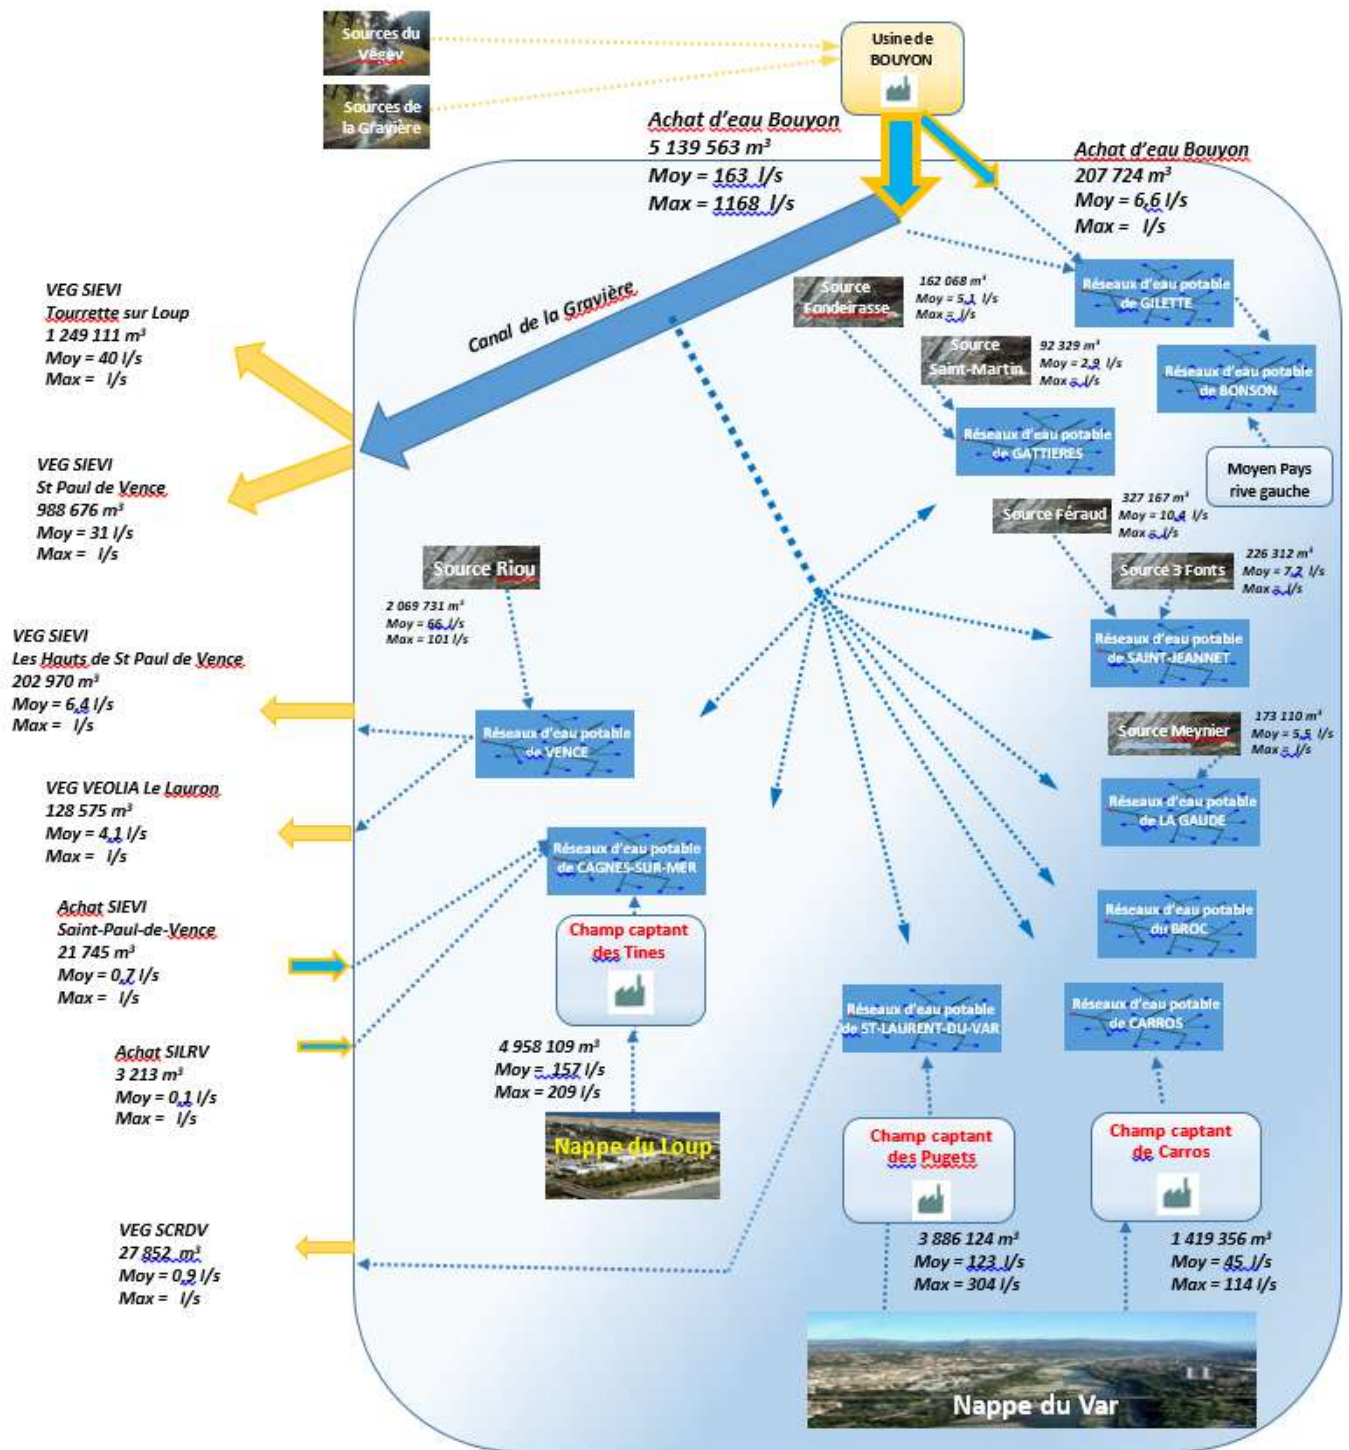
Sources du Vegay

Sources de la Gravière

Usine de BOUYON

Achat d'eau Bouyon
5 139 563 m³
Moy = 163 l/s
Max = 1168 l/s

Achat d'eau Bouyon
207 724 m³
Moy = 6,6 l/s
Max = l/s

Canal de la Gravière

Source Fondeirasse
162 068 m³
Moy = 5,1 l/s
Max = l/s

Réseaux d'eau potable de GILETTE

Source Saint-Martin
92 329 m³
Moy = 2,9 l/s
Max = l/s

Réseaux d'eau potable de BONSON

Réseaux d'eau potable de GATTIERES

Moyen Pays rive gauche

VEG SIEVI
Tourrette sur Loup
1 249 111 m³
Moy = 40 l/s
Max = l/s

VEG SIEVI
St Paul de Vence
988 676 m³
Moy = 31 l/s
Max = l/s

Source Féraud
327 167 m³
Moy = 10,4 l/s
Max = l/s

Source Riou
2 069 731 m³
Moy = 66 l/s
Max = 101 l/s

Source 3 Fonts
226 312 m³
Moy = 7,2 l/s
Max = l/s

Réseaux d'eau potable de SAINT-JEANNET

VEG SIEVI
Les Hauts de St Paul de Vence
202 970 m³
Moy = 6,4 l/s
Max = l/s

Réseaux d'eau potable de VENCE

Source Meynier
173 110 m³
Moy = 5,5 l/s
Max = l/s

VEG VEOLIA Le Lauron
128 575 m³
Moy = 4,1 l/s
Max = l/s

Réseaux d'eau potable de LA GAUDE

Réseaux d'eau potable de CAGNES-SUR-MER

Achat SIEVI
Saint-Paul-de-Vence
21 745 m³
Moy = 0,7 l/s
Max = l/s

Champ captant des Tines

Réseaux d'eau potable du BROC

Réseaux d'eau potable de ST-LAURENT-DU-VAR

Réseaux d'eau potable de CARROS

Achat SILRV
3 213 m³
Moy = 0,1 l/s
Max = l/s

4 958 109 m³
Moy = 157 l/s
Max = 209 l/s

Nappe du Loup

Champ captant des Pugets

Champ captant de Carros

VEG SCRDV
27 852 m³
Moy = 0,9 l/s
Max = l/s

3 886 124 m³
Moy = 123 l/s
Max = 304 l/s

1 419 356 m³
Moy = 45 l/s
Max = 114 l/s

Nappe du Var